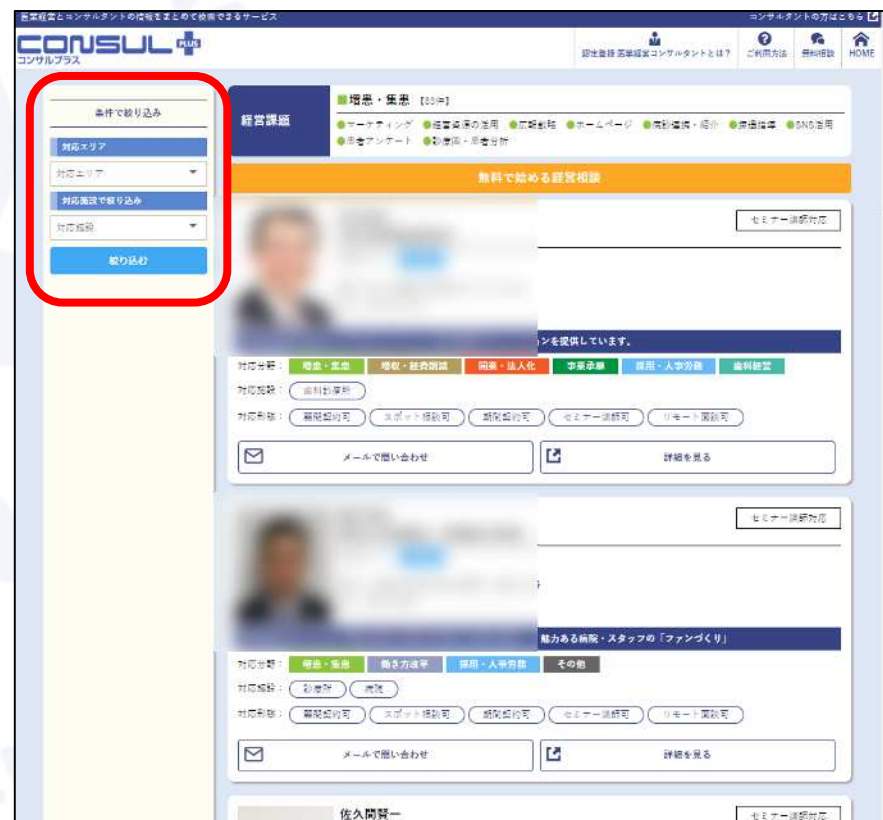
医業経営とコンサルタントの情報をまとめて検索できるサービス
コンサルタントの方はこちら

CONSUL PLUS
コンサルプラス

認定登録 医業経営コンサルタントとは？
ご利用方法
無料相談
HOME

条件で絞り込み
対応エリア
対応エリア
対応施設で絞り込み
対応施設
絞り込む

経営課題
増患・集患 [89件]
●マーケティング ●経営資源の活用 ●広報戦略 ●ホームページ ●病診連携・紹介 ●接遇指導 ●SNS活用 ●患者アンケート ●診療圏・患者分析

無料で始める経営相談

セミナー講師対応
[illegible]ンを提供しています。
対応分野： 増患・集患 増収・経費削減 開業・法人化 事業承継 採用・人事労務 歯科経営
対応施設： 歯科診療所
対応形態： 顧問契約可 スポット相談可 期間契約可 セミナー講師可 リモート面談可
メールで問い合わせ
詳細を見る

セミナー講師対応
魅力ある病院・スタッフの「ファンづくり」
対応分野： 増患・集患 働き方改革 採用・人事労務 その他
対応施設： 診療所 病院
対応形態： 顧問契約可 スポット相談可 期間契約可 セミナー講師可 リモート面談可
メールで問い合わせ
詳細を見る

佐久間賢一
セミナー講師対応